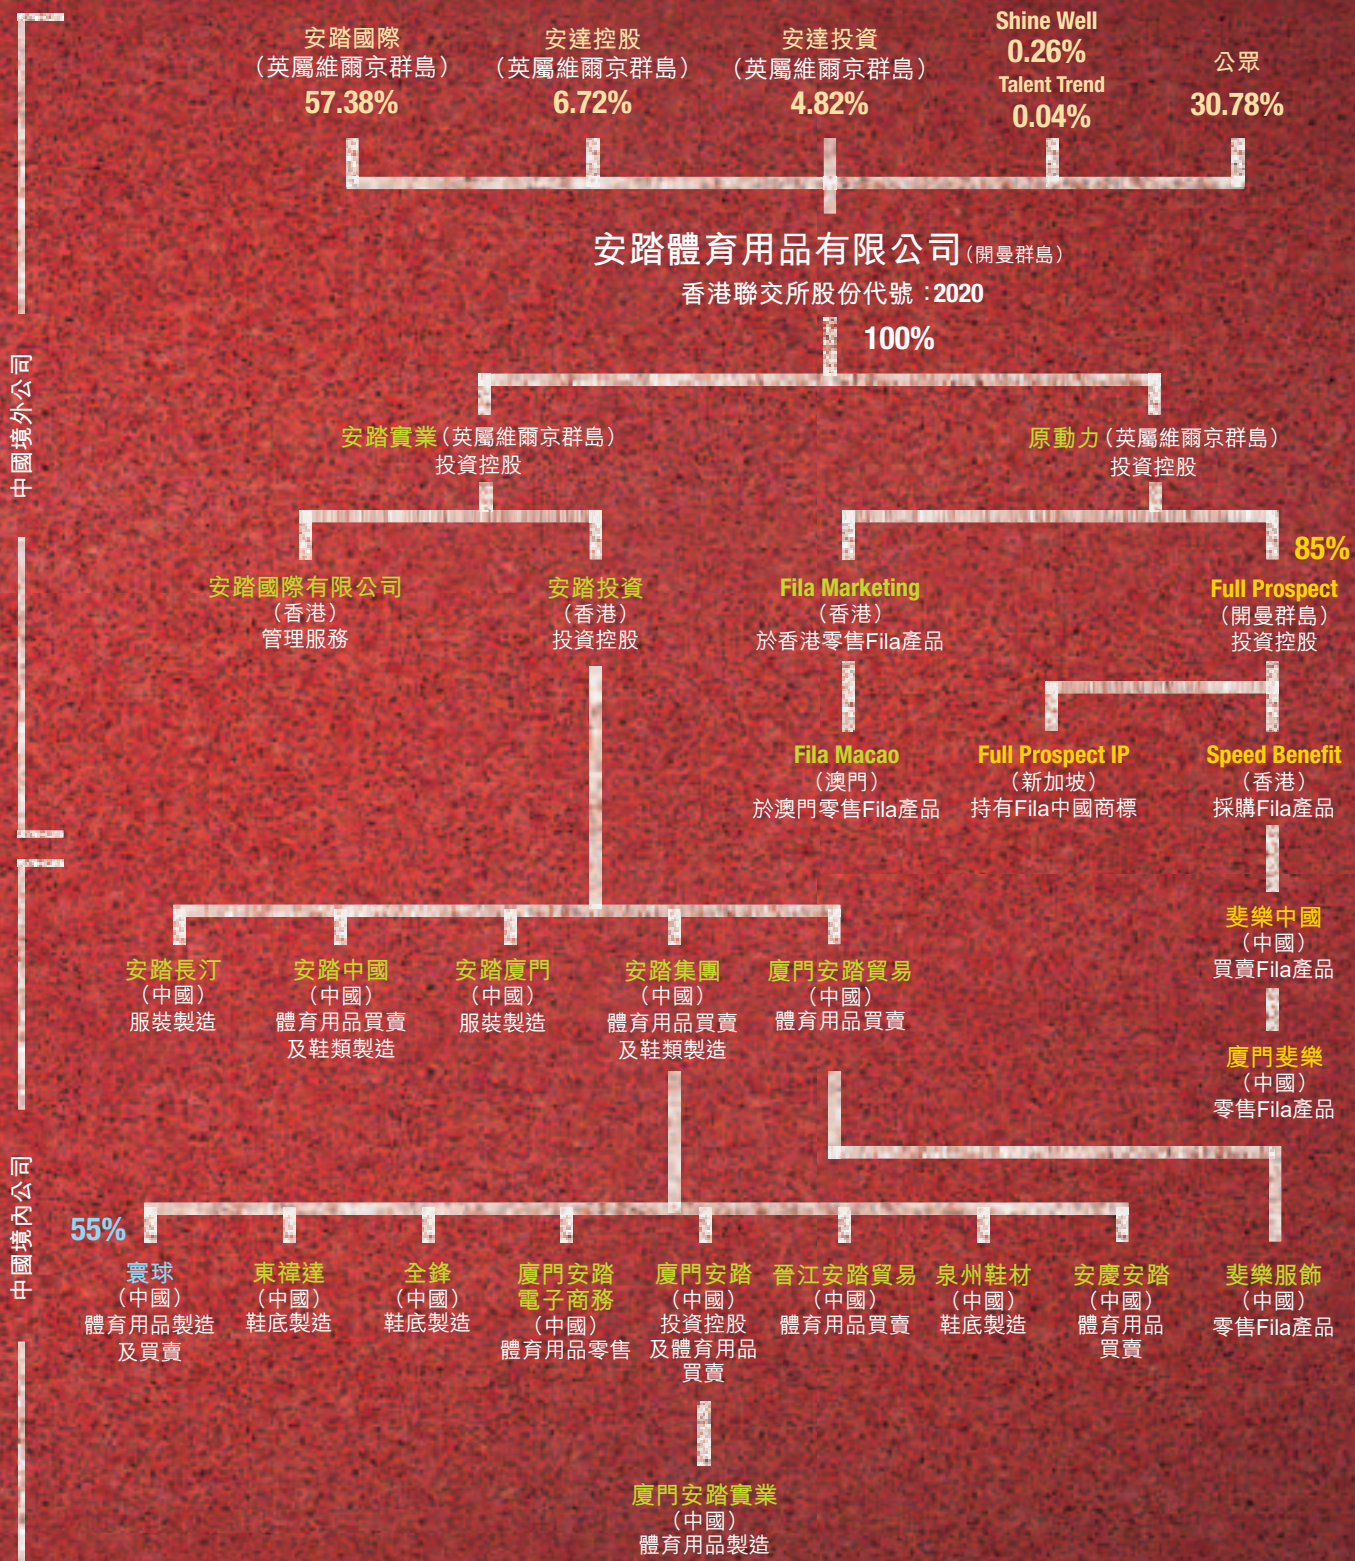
中國境外公司

安踏國際
（英屬維爾京群島）
57.38%

安達控股
（英屬維爾京群島）
6.72%

安達投資
（英屬維爾京群島）
4.82%

Shine Well
0.26%
Talent Trend
0.04%

公眾
30.78%

安踏體育用品有限公司（開曼群島）
香港聯交所股份代號：2020

100%

安踏實業（英屬維爾京群島）
投資控股

原動力（英屬維爾京群島）
投資控股

安踏國際有限公司
（香港）
管理服務

安踏投資
（香港）
投資控股

Fila Marketing
（香港）
於香港零售Fila產品

85%
Full Prospect
（開曼群島）
投資控股

Fila Macao
（澳門）
於澳門零售Fila產品

Full Prospect IP
（新加坡）
持有Fila中國商標

Speed Benefit
（香港）
採購Fila產品

斐樂中國
（中國）
買賣Fila產品

廈門斐樂
（中國）
零售Fila產品

中國境內公司

安踏長汀
（中國）
服裝製造

安踏中國
（中國）
體育用品買賣
及鞋類製造

安踏廈門
（中國）
服裝製造

安踏集團
（中國）
體育用品買賣
及鞋類製造

廈門安踏貿易
（中國）
體育用品買賣

55%
寰球
（中國）
體育用品製造
及買賣

東禕達
（中國）
鞋底製造

全鋒
（中國）
鞋底製造

廈門安踏
電子商務
（中國）
體育用品零售

廈門安踏
（中國）
投資控股
及體育用品
買賣

晉江安踏貿易
（中國）
體育用品買賣

泉州鞋材
（中國）
鞋底製造

安慶安踏
（中國）
體育用品
買賣

斐樂服飾
（中國）
零售Fila產品

廈門安踏實業
（中國）
體育用品製造